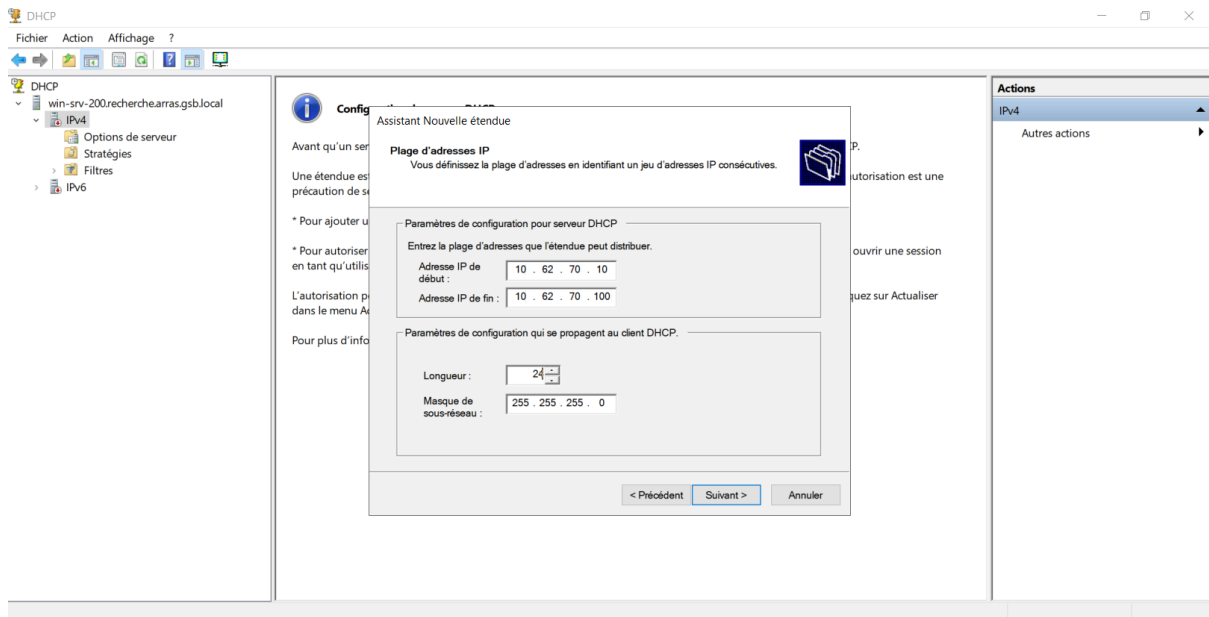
DHCP

Fichier Action Affichage ?

DHCP
win-srv-200.recherche.arras.gsb.local
IPv4
Options de serveur
Stratégies
Filtres
IPv6

Config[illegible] DHCP

Avant qu'un ser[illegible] P.

Une étendue es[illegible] utorisation est une précaution de s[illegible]

* Pour ajouter u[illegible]

* Pour autoriser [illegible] ouvrir une session en tant qu'utilis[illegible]

L'autorisation p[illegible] quez sur Actualiser dans le menu A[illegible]

Pour plus d'info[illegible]

Assistant Nouvelle étendue

Plage d'adresses IP
Vous définissez la plage d'adresses en identifiant un jeu d'adresses IP consécutives.

Paramètres de configuration pour serveur DHCP

Entrez la plage d'adresses que l'étendue peut distribuer.

Adresse IP de début : 10 . 62 . 70 . 10

Adresse IP de fin : 10 . 62 . 70 . 100

Paramètres de configuration qui se propagent au client DHCP.

Longueur : 24

Masque de sous-réseau : 255 . 255 . 255 . 0

< Précédent Suivant > Annuler

Actions
IPv4
Autres actions